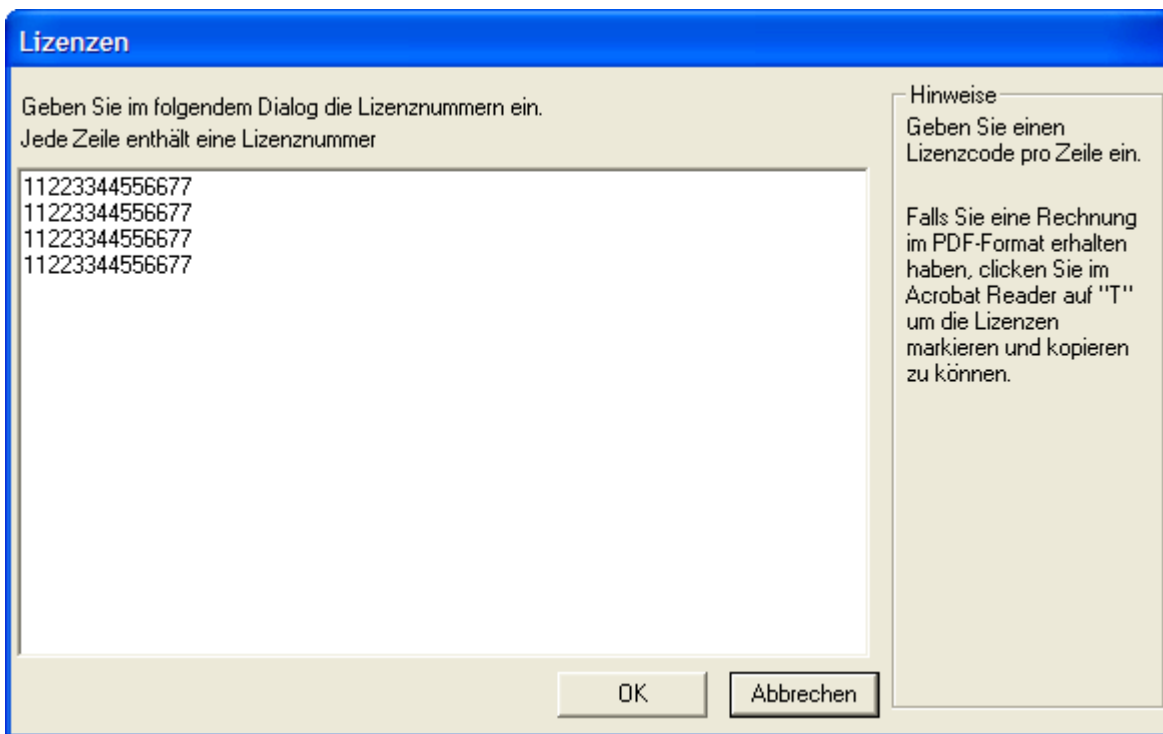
Lizenzen

Geben Sie im folgendem Dialog die Lizenznummern ein.
Jede Zeile enthält eine Lizenznummer

11223344556677
11223344556677
11223344556677
11223344556677

OK

Abbrechen

Hinweise

Geben Sie einen Lizenzcode pro Zeile ein.

Falls Sie eine Rechnung im PDF-Format erhalten haben, clicken Sie im Acrobat Reader auf "T" um die Lizenzen markieren und kopieren zu können.